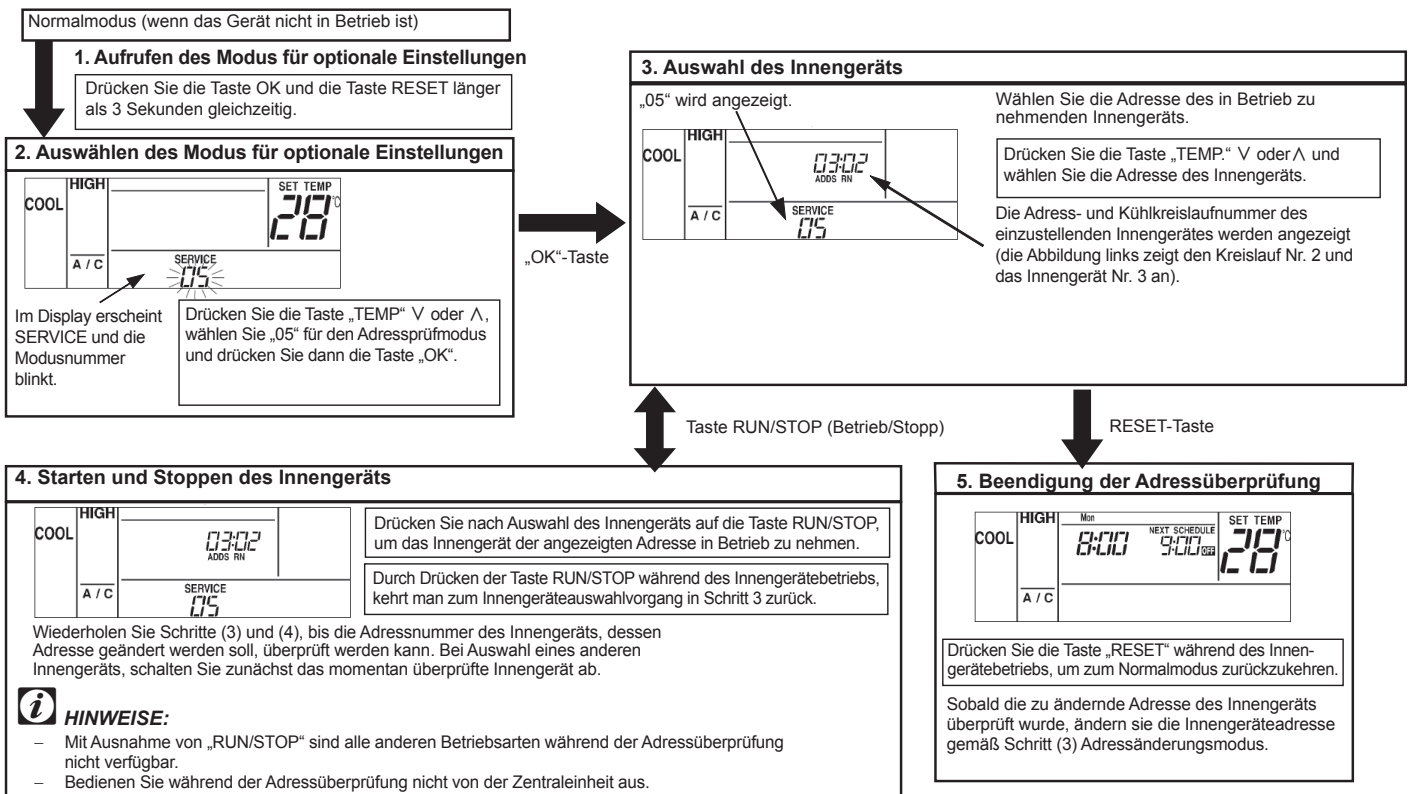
Normalmodus (wenn das Gerät nicht in Betrieb ist)

1. Aufrufen des Modus für optionale Einstellungen

Drücken Sie die Taste OK und die Taste RESET länger als 3 Sekunden gleichzeitig.

2. Auswählen des Modus für optionale Einstellungen

COOL HIGH SET TEMP 28 °C

A / C SERVICE 05

Im Display erscheint SERVICE und die Modusnummer blinkt.

Drücken Sie die Taste „TEMP" ∨ oder ∧, wählen Sie „05" für den Adressprüfmodus und drücken Sie dann die Taste „OK".

„OK"-Taste

3. Auswahl des Innengeräts

„05" wird angezeigt.

COOL HIGH 03:02 ADDS RN

A / C SERVICE 05

Wählen Sie die Adresse des in Betrieb zu nehmenden Innengeräts.

Drücken Sie die Taste „TEMP." ∨ oder ∧ und wählen Sie die Adresse des Innengeräts.

Die Adress- und Kühlkreislaufnummer des einzustellenden Innengerätes werden angezeigt (die Abbildung links zeigt den Kreislauf Nr. 2 und das Innengerät Nr. 3 an).

Taste RUN/STOP (Betrieb/Stopp)

RESET-Taste

4. Starten und Stoppen des Innengeräts

COOL HIGH 03:02 ADDS RN

A / C SERVICE 05

Drücken Sie nach Auswahl des Innengeräts auf die Taste RUN/STOP, um das Innengerät der angezeigten Adresse in Betrieb zu nehmen.

Durch Drücken der Taste RUN/STOP während des Innengerätebetriebs, kehrt man zum Innengeräteauswahlvorgang in Schritt 3 zurück.

Wiederholen Sie Schritte (3) und (4), bis die Adressnummer des Innengeräts, dessen Adresse geändert werden soll, überprüft werden kann. Bei Auswahl eines anderen Innengeräts, schalten Sie zunächst das momentan überprüfte Innengerät ab.

HINWEISE:

– Mit Ausnahme von „RUN/STOP" sind alle anderen Betriebsarten während der Adressüberprüfung nicht verfügbar.
– Bedienen Sie während der Adressüberprüfung nicht von der Zentraleinheit aus.

5. Beendigung der Adressüberprüfung

COOL HIGH Mon 8:00 NEXT SCHEDULE 9:00 OFF SET TEMP 28 °C

A / C

Drücken Sie die Taste „RESET" während des Innengerätebetriebs, um zum Normalmodus zurückzukehren.

Sobald die zu ändernde Adresse des Innengeräts überprüft wurde, ändern sie die Innengeräteadresse gemäß Schritt (3) Adressänderungsmodus.